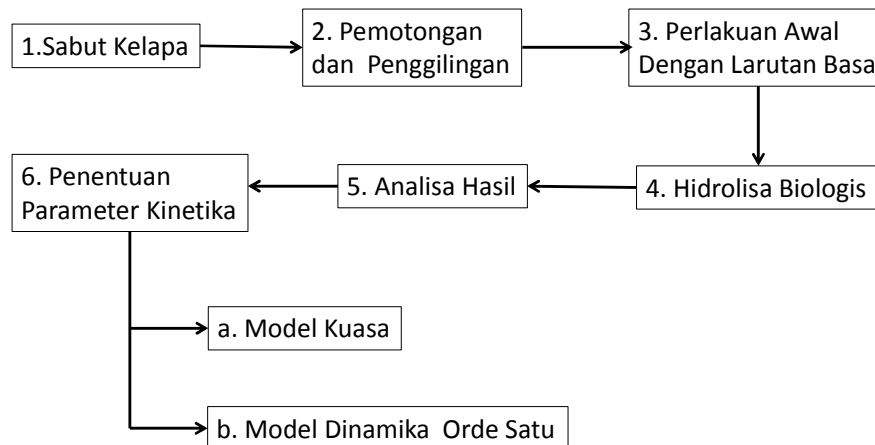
1.Sabut Kelapa

2. Pemotongan dan Penggilingan

3. Perlakuan Awal Dengan Larutan Basa

4. Hidrolisa Biologis

5. Analisa Hasil

6. Penentuan Parameter Kinetika

a. Model Kuasa

b. Model Dinamika Orde Satu